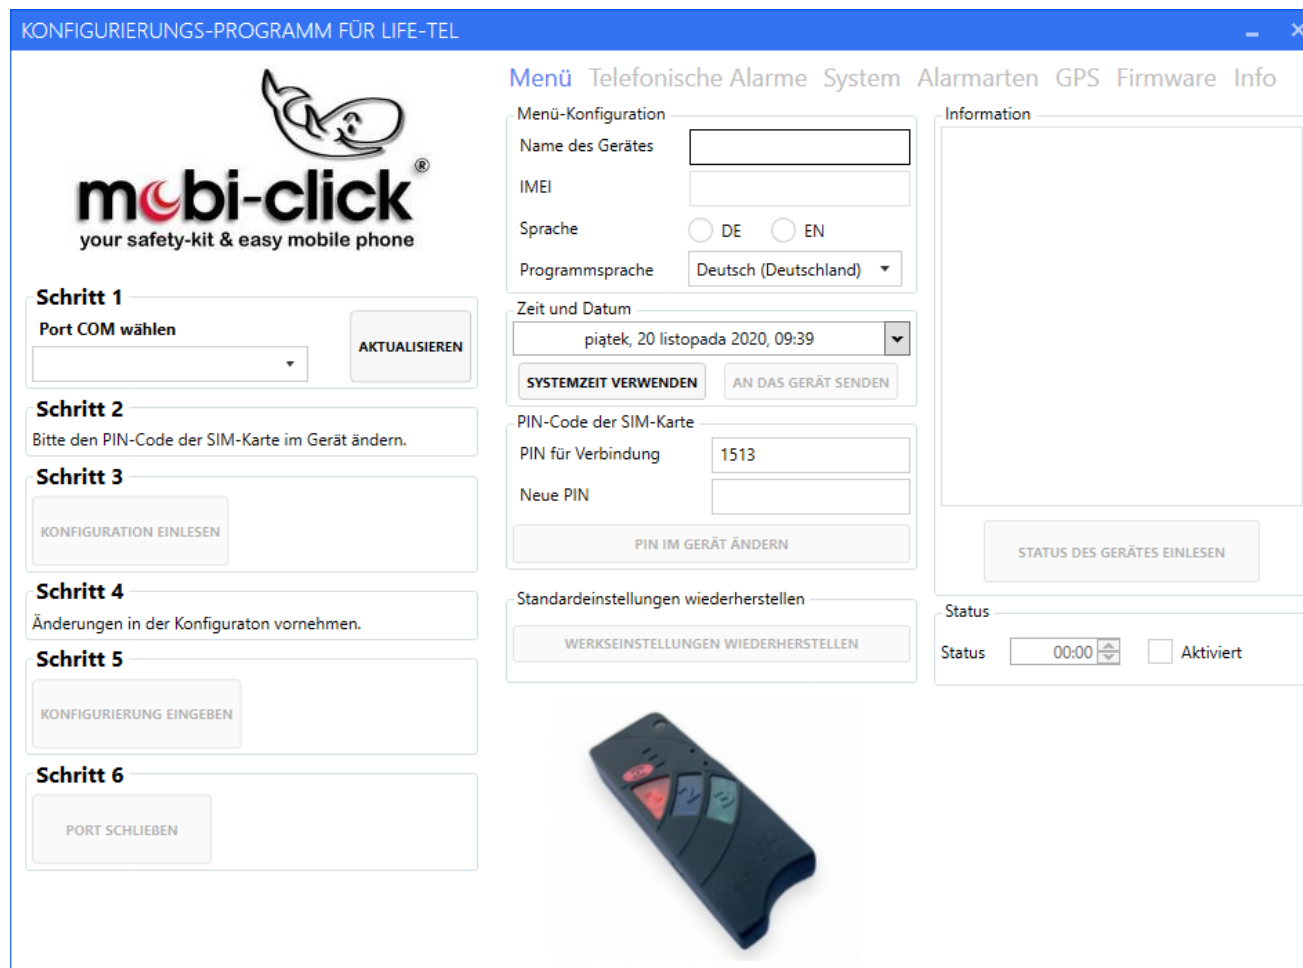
KONFIGURIERUNGS-PROGRAMM FÜR LIFE-TEL

mobi-click®
your safety-kit & easy mobile phone

Schritt 1
Port COM wählen
AKTUALISIEREN

Schritt 2
Bitte den PIN-Code der SIM-Karte im Gerät ändern.

Schritt 3
KONFIGURATION EINLESEN

Schritt 4
Änderungen in der Konfiguraton vornehmen.

Schritt 5
KONFIGURIERUNG EINGEBEN

Schritt 6
PORT SCHLIEßEN

Menü Telefonische Alarme System Alarmarten GPS Firmware Info

Menü-Konfiguration
Name des Gerätes
IMEI
Sprache DE EN
Programmsprache Deutsch (Deutschland)

Zeit und Datum
piątek, 20 listopada 2020, 09:39
SYSTEMZEIT VERWENDEN
AN DAS GERÄT SENDEN

PIN-Code der SIM-Karte
PIN für Verbindung 1513
Neue PIN
PIN IM GERÄT ÄNDERN

Standardeinstellungen wiederherstellen
WERKSEINSTELLUNGEN WIEDERHERSTELLEN

Information
STATUS DES GERÄTES EINLESEN

Status
Status 00:00 Aktiviert